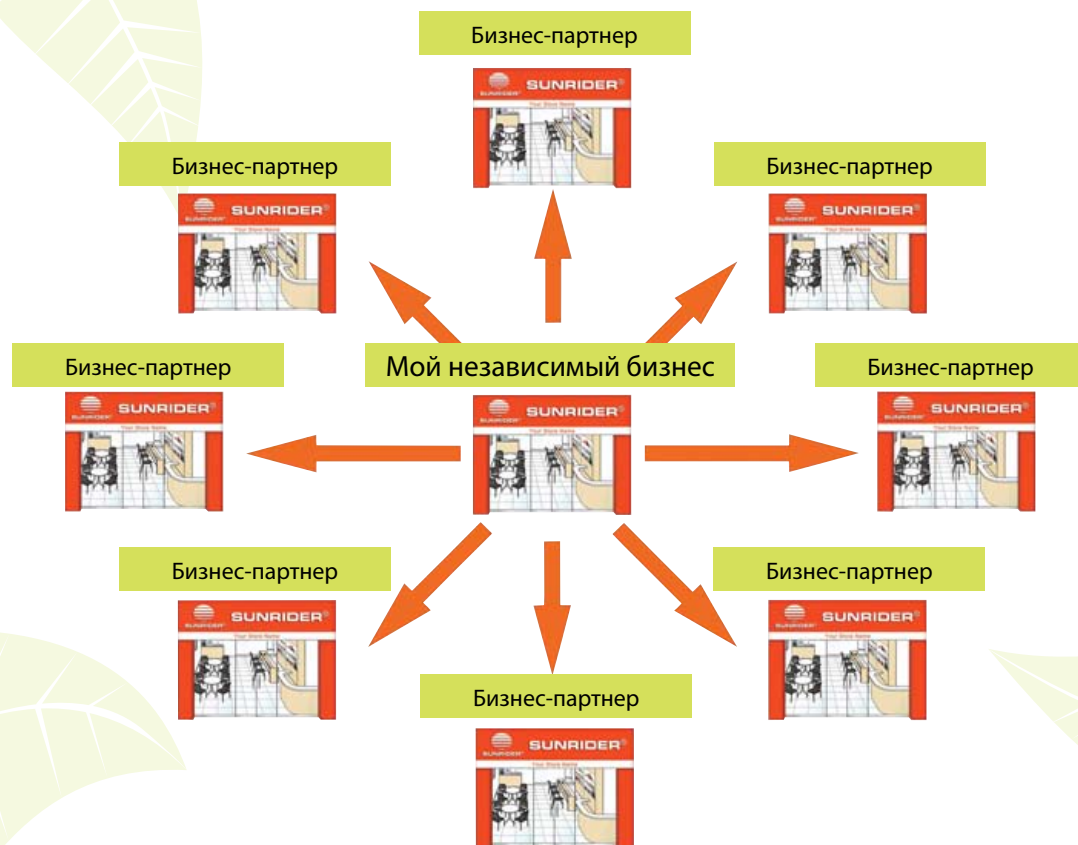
Бизнес-партнер

SUNRIDER

Бизнес-партнер

SUNRIDER

Бизнес-партнер

SUNRIDER

Бизнес-партнер

SUNRIDER

Мой независимый бизнес

SUNRIDER

Бизнес-партнер

SUNRIDER

Бизнес-партнер

SUNRIDER

Бизнес-партнер

SUNRIDER

Бизнес-партнер

SUNRIDER